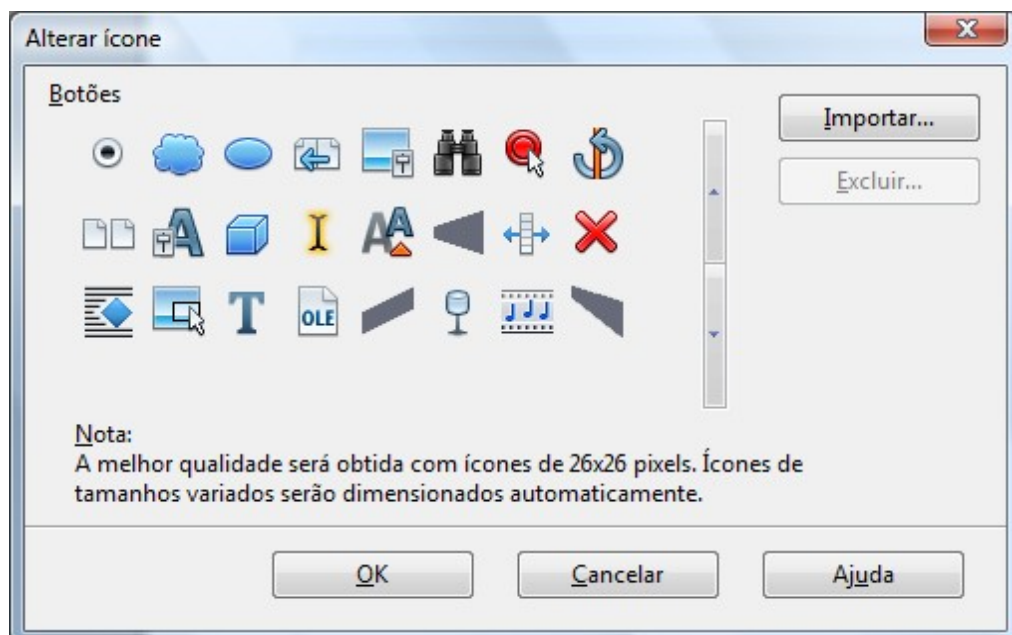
Alterar ícone

Botões

Importar...

Excluir...

OLE

Nota:
A melhor qualidade será obtida com ícones de 26x26 pixels. Ícones de tamanhos variados serão dimensionados automaticamente.

OK

Cancelar

Ajuda